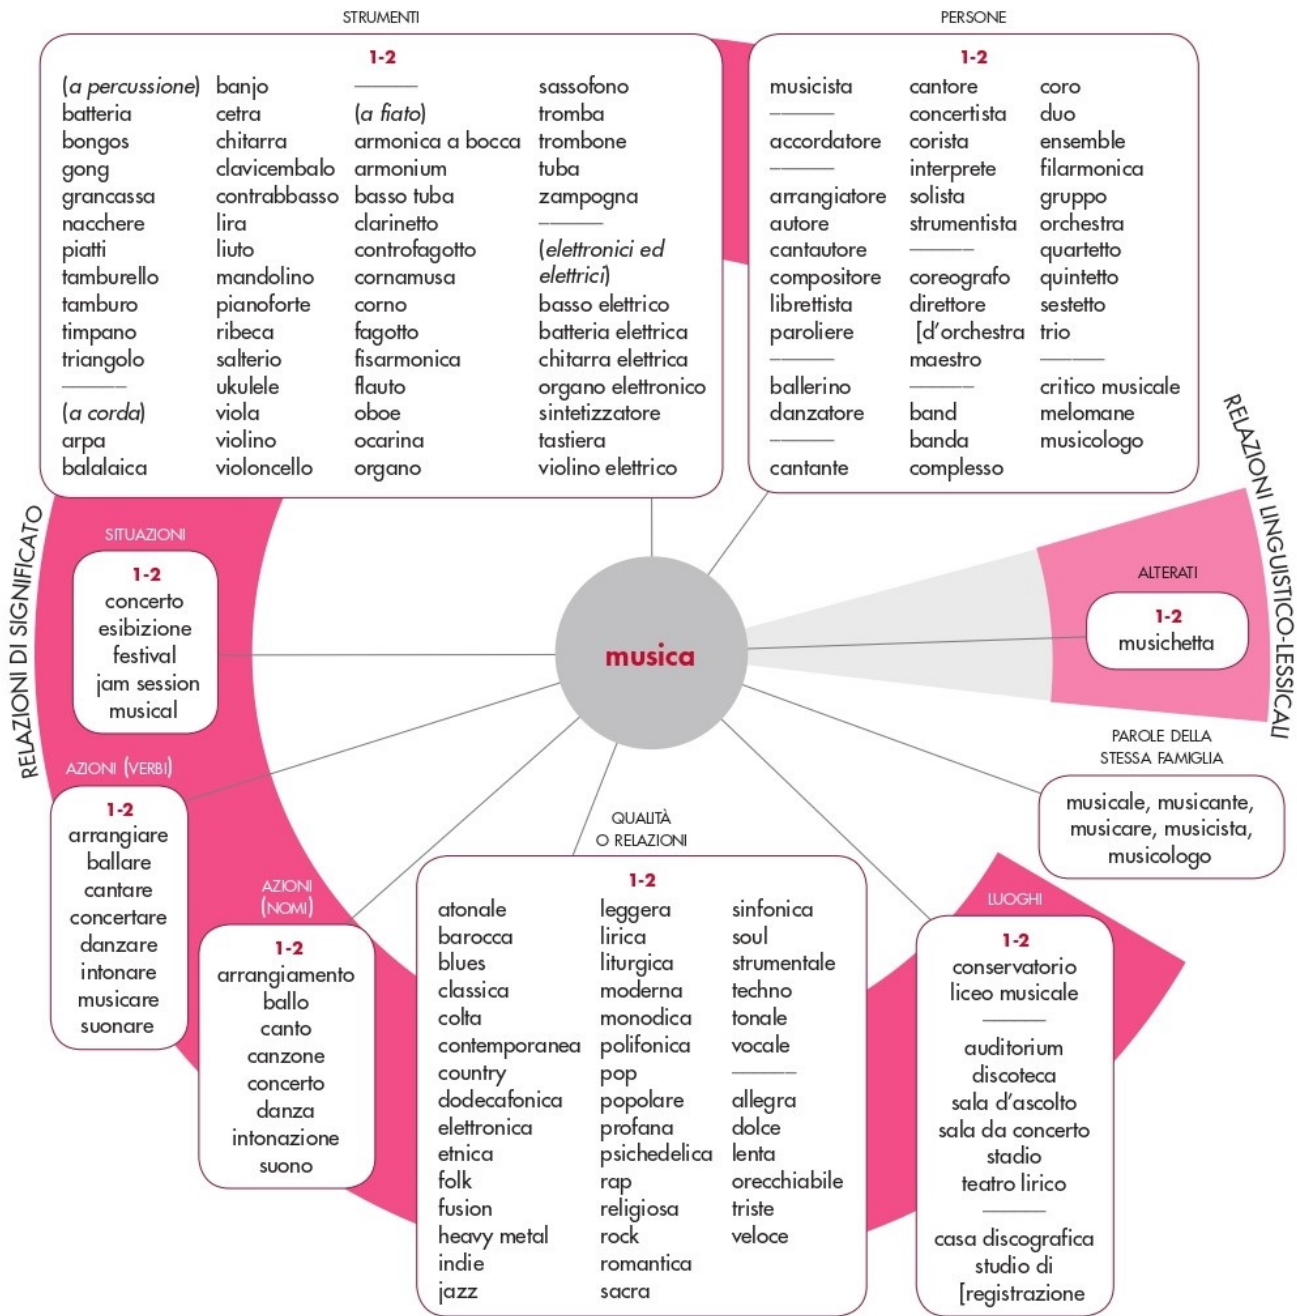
musica

STRUMENTI

1-2

(a percussione)
batteria
bongos
gong
grancassa
nacchere
piatti
tamburello
tamburo
timpano
triangolo
———
(a corda)
arpa
balalaica

banjo
cetra
chitarra
clavicembalo
contrabbasso
lira
liuto
mandolino
pianoforte
ribeca
salterio
ukulele
viola
violino
violoncello

———
(a fiato)
armonica a bocca
armonium
basso tuba
clarinetto
controfagotto
cornamusa
corno
fagotto
fisarmonica
flauto
oboe
ocarina
organo

sassofono
tromba
trombone
tuba
zampogna
———
(elettronici ed elettrici)
basso elettrico
batteria elettrica
chitarra elettrica
organo elettronico
sintetizzatore
tastiera
violino elettrico

PERSONE

1-2

musicista
———
accordatore
———
arrangiatore
autore
cantautore
compositore
librettista
paroliere
———
ballerino
danzatore
———
cantante

cantore
concertista
corista
interprete
solista
strumentista
———
coreografo
direttore
[d'orchestra
maestro
———
band
banda
complesso

coro
duo
ensemble
filarmonica
gruppo
orchestra
quartetto
quintetto
sestetto
trio
———
critico musicale
melomane
musicologo

RELAZIONI LINGUISTICO-LESSICALI

ALTERATI

1-2
musichetta

PAROLE DELLA STESSA FAMIGLIA

musicale, musicante, musicare, musicista, musicologo

RELAZIONI DI SIGNIFICATO

SITUAZIONI

1-2
concerto
esibizione
festival
jam session
musical

AZIONI (VERBI)

1-2
arrangiare
ballare
cantare
concertare
danzare
intonare
musicare
suonare

AZIONI (NOMI)

1-2
arrangiamento
ballo
canto
canzone
concerto
danza
intonazione
suono

QUALITÀ O RELAZIONI

1-2

atonale
barocca
blues
classica
colta
contemporanea
country
dodecafonica
elettronica
etnica
folk
fusion
heavy metal
indie
jazz

leggera
lirica
liturgica
moderna
monodica
polifonica
pop
popolare
profana
psichedelica
rap
religiosa
rock
romantica
sacra

sinfonica
soul
strumentale
techno
tonale
vocale
———
allegra
dolce
lenta
orecchiabile
triste
veloce

LUOGHI

1-2
conservatorio
liceo musicale
———
auditorium
discoteca
sala d'ascolto
sala da concerto
stadio
teatro lirico
———
casa discografica
studio di
[registrazione